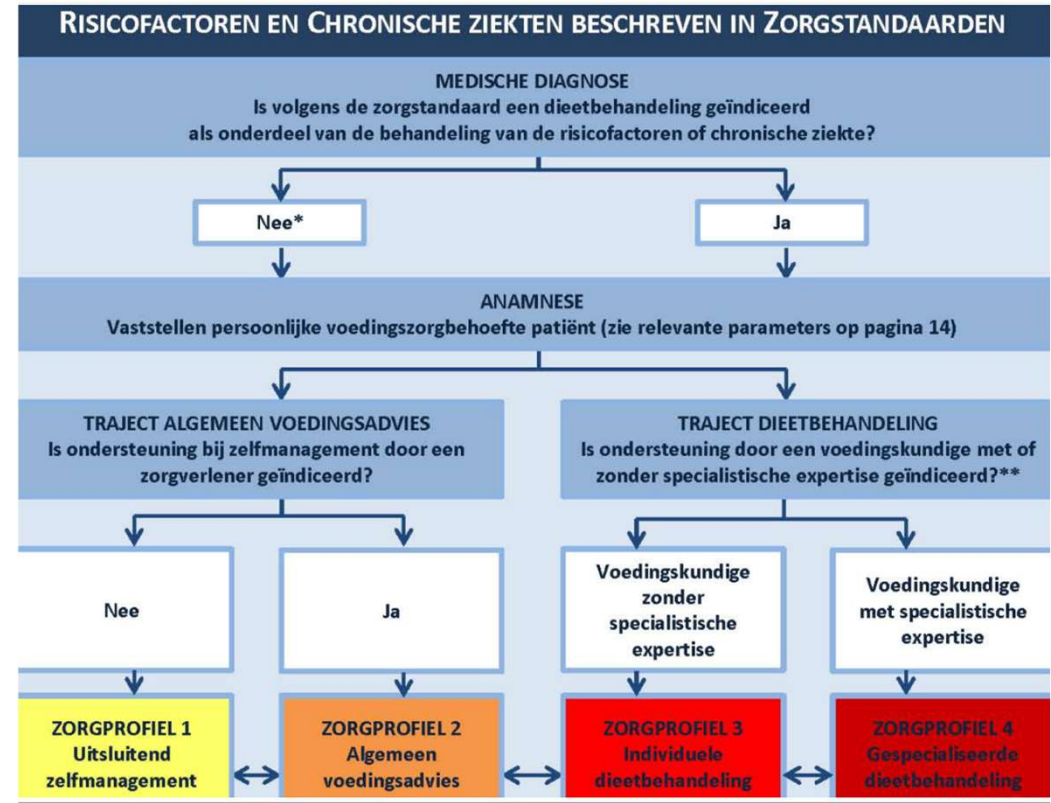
RISICOFACTOREN EN CHRONISCHE ZIEKTEN BESCHREVEN IN ZORGSTANDAARDEN

MEDISCHE DIAGNOSE
Is volgens de zorgstandaard een dieetbehandeling geïndiceerd als onderdeel van de behandeling van de risicofactoren of chronische ziekte?

Nee*

Ja

ANAMNESE
Vaststellen persoonlijke voedingszorgbehoefte patiënt (zie relevante parameters op pagina 14)

TRAJECT ALGEMEEN VOEDINGSADVIES
Is ondersteuning bij zelfmanagement door een zorgverlener geïndiceerd?

TRAJECT DIEETBEHANDELING
Is ondersteuning door een voedingskundige met of zonder specialistische expertise geïndiceerd?**

Nee

Ja

Voedingskundige zonder specialistische expertise

Voedingskundige met specialistische expertise

ZORGPROFIEL 1
Uitsluitend zelfmanagement

ZORGPROFIEL 2
Algemeen voedingsadvies

ZORGPROFIEL 3
Individuele dieetbehandeling

ZORGPROFIEL 4
Gespecialiseerde dieetbehandeling